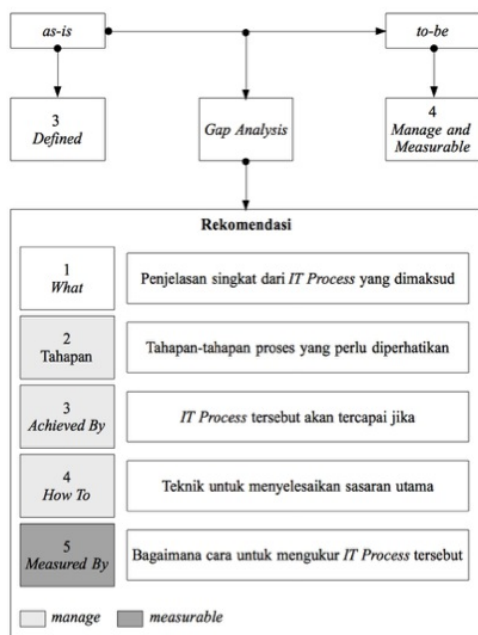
as-is

to-be

3
Defined

Gap Analysis

4
Manage and Measurable

Rekomendasi

1
What

Penjelasan singkat dari IT Process yang dimaksud

2
Tahapan

Tahapan-tahapan proses yang perlu diperhatikan

3
Achieved By

IT Process tersebut akan tercapai jika

4
How To

Teknik untuk menyelesaikan sasaran utama

5
Measured By

Bagaimana cara untuk mengukur IT Process tersebut

manage

measurable